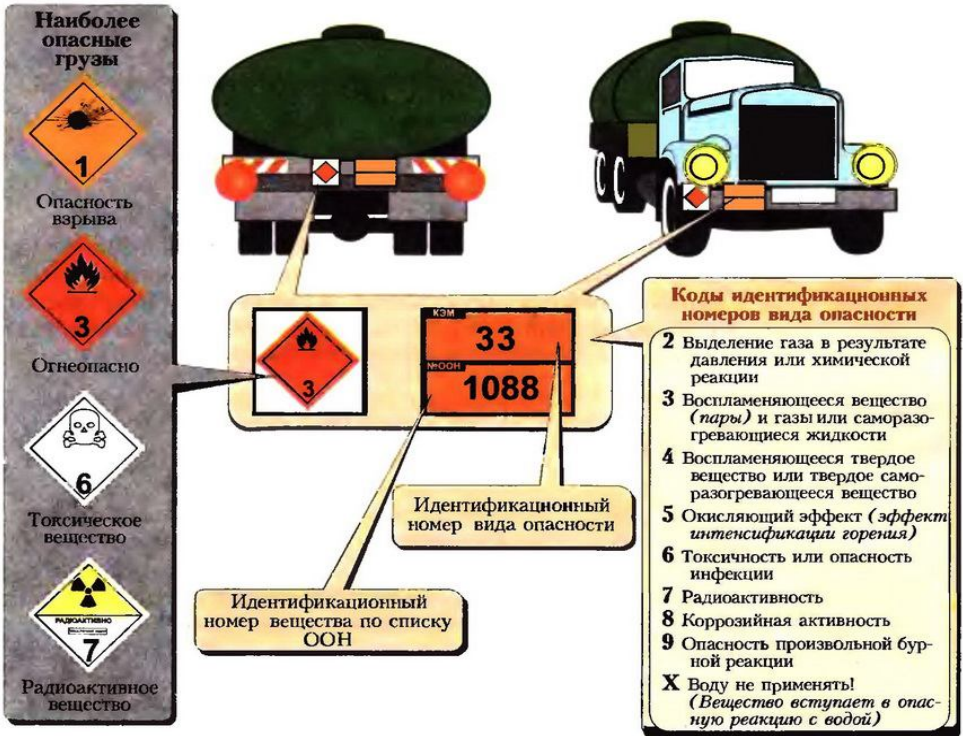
Наиболее опасные грузы

1

Опасность взрыва

3

Огнеопасно

6

Токсическое вещество

РАДИОАКТИВНО

7

Радиоактивное вещество

3

КЭМ

33

№ООН

1088

Идентификационный номер вида опасности

Идентификационный номер вещества по списку ООН

Коды идентификационных номеров вида опасности

2 Выделение газа в результате давления или химической реакции

3 Воспламеняющееся вещество *(пары)* и газы или саморазогревающиеся жидкости

4 Воспламеняющееся твердое вещество или твердое саморазогревающееся вещество

5 Окисляющий эффект *(эффект интенсификации горения)*

6 Токсичность или опасность инфекции

7 Радиоактивность

8 Коррозийная активность

9 Опасность произвольной бурной реакции

X Воду не применять! *(Вещество вступает в опасную реакцию с водой)*